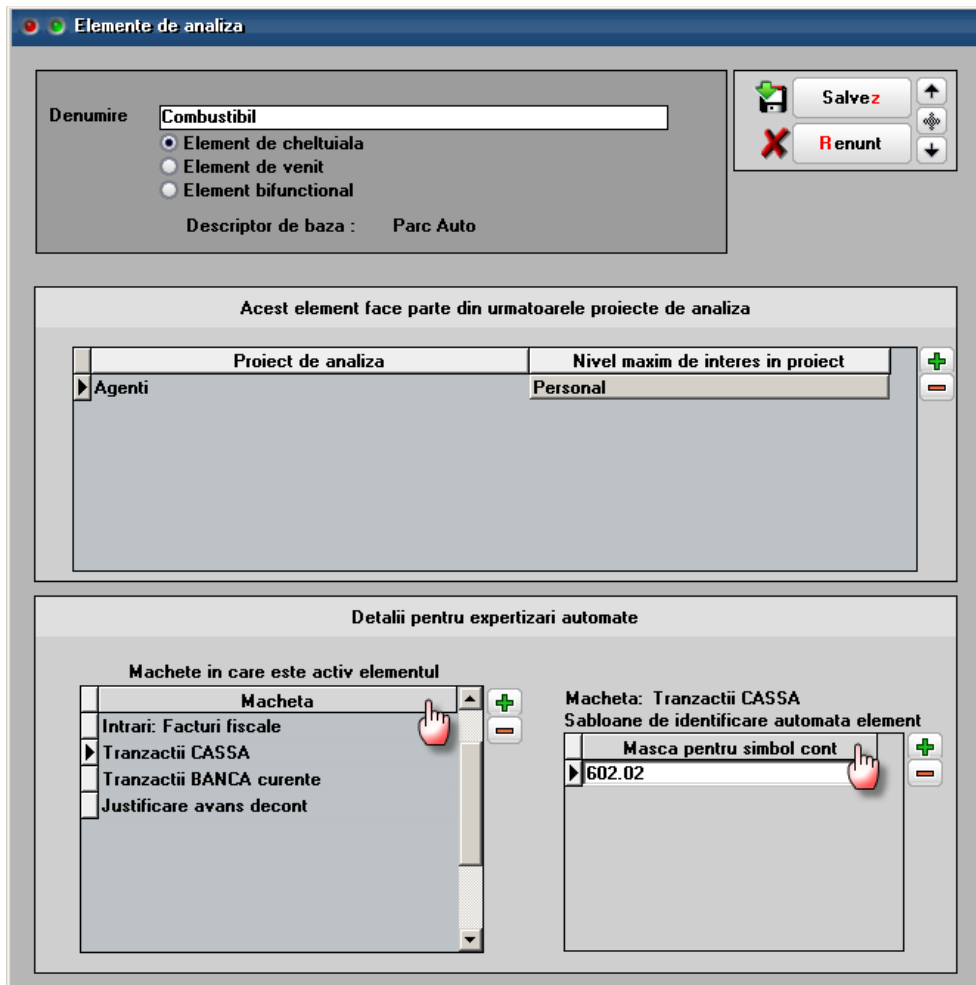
Elemente de analiza

Denumire Combustibil

Element de cheltuiala

Element de venit

Element bifunctional

Descriptor de baza : Parc Auto

Salvez

Renunt

Acest element face parte din urmatoarele proiecte de analiza

| Proiect de analiza | Nivel maxim de interes in proiect |
|---|---|
| Agenti | Personal |

Detalii pentru expertizari automate

Machete in care este activ elementul

| Macheta |
|---|
| Intrari: Facturi fiscale |
| Tranzactii CASSA |
| Tranzactii BANCA curente |
| Justificare avans decont |

Macheta: Tranzactii CASSA

Sabloane de identificare automata element

| Masca pentru simbol cont |
|---|
| 602.02 |